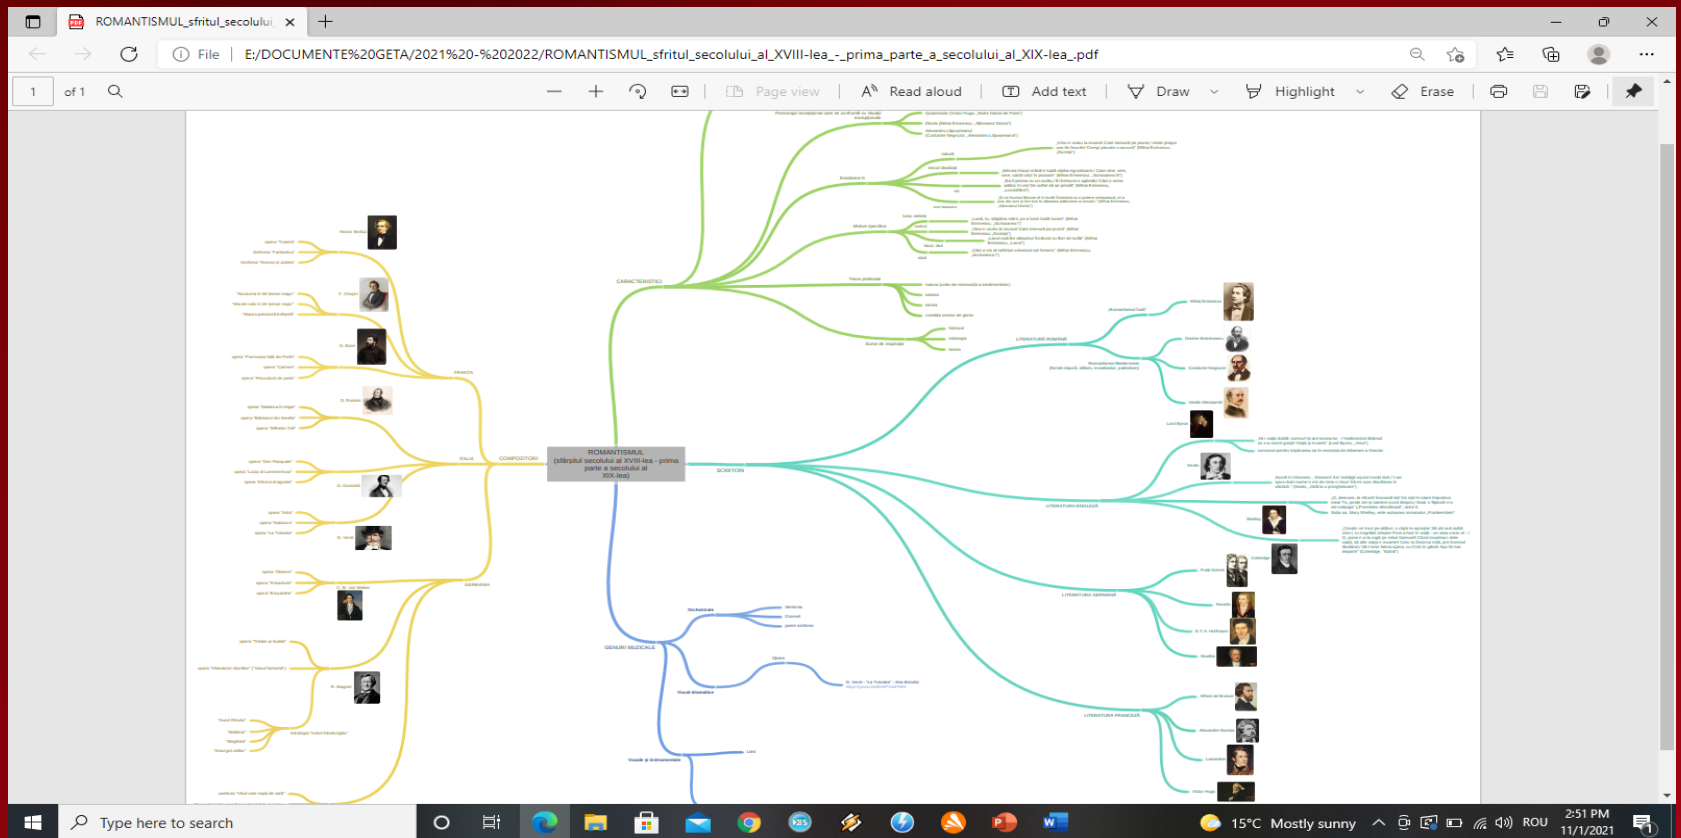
ROMANTISMUL_sfritul_secolului ×
File | E:/DOCUMENTE%20GETA/2021%20-%202022/ROMANTISMUL_sfritul_secolului_al_XVIII-lea_-_prima_parte_a_secolului_al_XIX-lea_.pdf
1 of 1
Page view | Read aloud | Add text | Draw | Highlight | Erase

ROMANTISMUL
(sfârșitul secolului al XVIII-lea - prima parte a secolului al XIX-lea)

CARACTERISTICI
COMPOZITORI
SCRIITORI
GENURI MUZICALE

FRANȚA
ITALIA
GERMANIA

Hector Berlioz
F. Chopin
G. Bizet
G. Rossini
G. Donizetti
G. Verdi
C. M. von Weber
R. Wagner

LITERATURA ROMÂNĂ
LITERATURA ENGLEZĂ
LITERATURA GERMANĂ
LITERATURA FRANCEZĂ

Mihai Eminescu
Lord Byron
Shelley
Coleridge
Goethe
Alfred de Musset
Alexandre Dumas
Lamartine
Victor Hugo

Simfonică
Vocal-dramatic
Vocale și instrumentale
Opera
Lied
Simfonia
Concert

Type here to search
15°C Mostly sunny
ROU
2:51 PM
11/1/2021